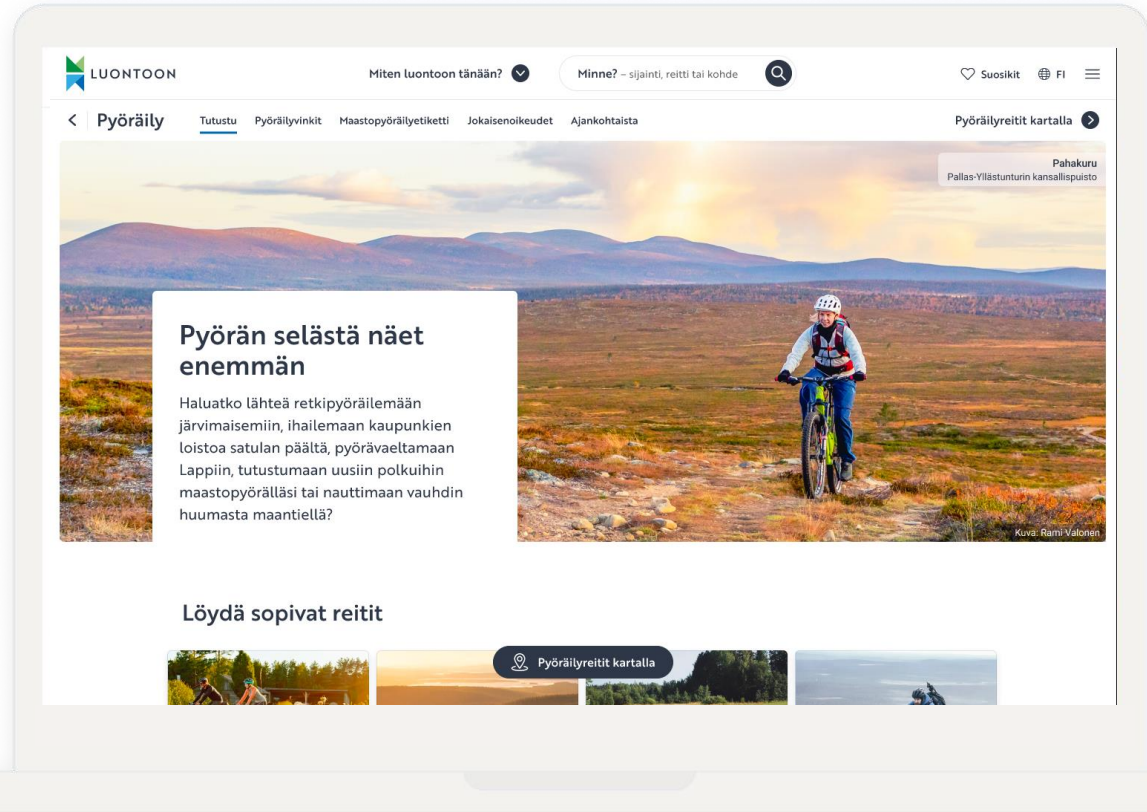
LUONTOON

Miten luontoon tänään?

Minne? – sijainti, reitti tai kohde

Suosikit FI

< Pyöräily Tutustu Pyöräilyvinkit Maastopyöräilyetiketti Jokaisenoikeudet Ajankohtaista

Pyöräilyreitit kartalla

Pahakuru
Pallas-Yllästunturin kansallispuisto

Pyörän selästä näet enemmän

Haluatko lähteä retkipyöräilemään järvimaisemiin, ihailemaan kaupunkien loistoa satulan päältä, pyörävaeltamaan Lappiin, tutustumaan uusiin polkuihin maastopyörälläsi tai nauttimaan vauhdin huumasta maantiellä?

Kuva: Rami Valonen

Löydä sopivat reitit

Pyöräilyreitit kartalla